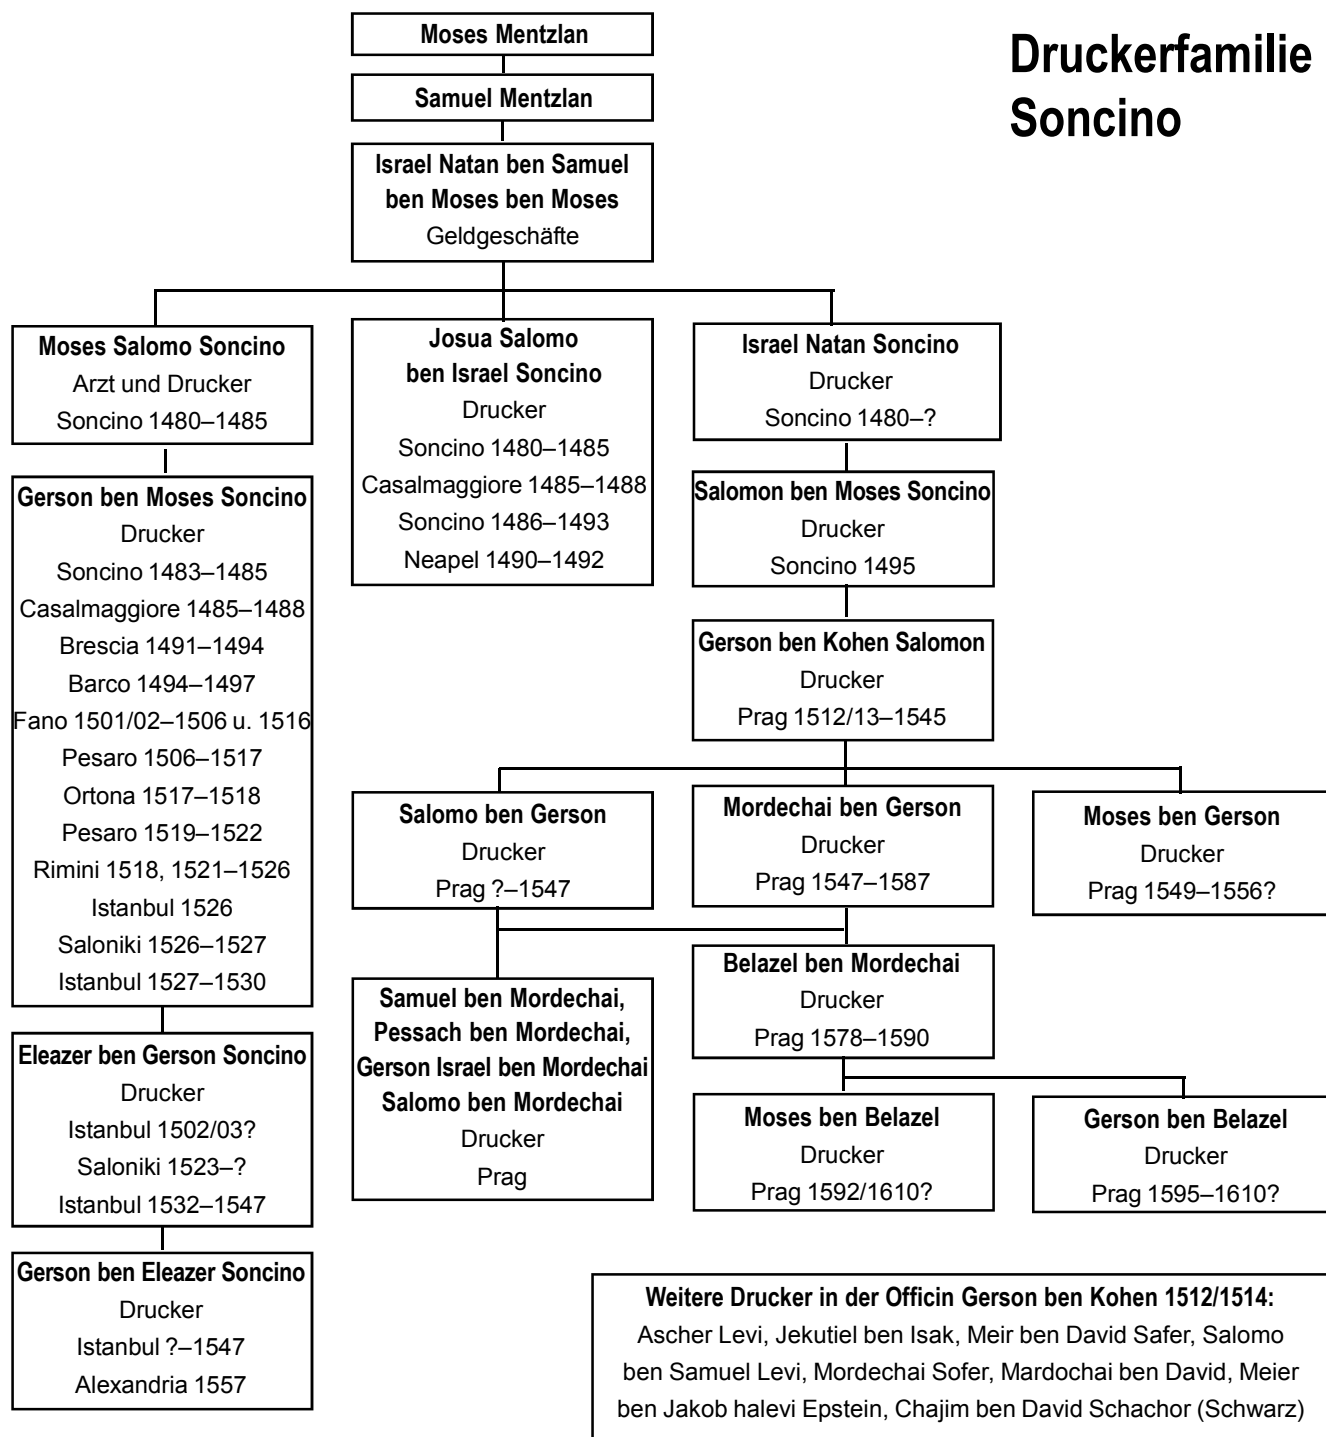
Druckerfamilie Soncino

Moses Mentzlan

Samuel Mentzlan

Israel Natan ben Samuel ben Moses ben Moses
Geldgeschäfte

Moses Salomo Soncino
Arzt und Drucker
Soncino 1480–1485

Gerson ben Moses Soncino
Drucker
Soncino 1483–1485
Casalmaggiore 1485–1488
Brescia 1491–1494
Barco 1494–1497
Fano 1501/02–1506 u. 1516
Pesaro 1506–1517
Ortona 1517–1518
Pesaro 1519–1522
Rimini 1518, 1521–1526
Istanbul 1526
Saloniki 1526–1527
Istanbul 1527–1530

Eleazer ben Gerson Soncino
Drucker
Istanbul 1502/03?
Saloniki 1523–?
Istanbul 1532–1547

Gerson ben Eleazer Soncino
Drucker
Istanbul ?–1547
Alexandria 1557

Josua Salomo ben Israel Soncino
Drucker
Soncino 1480–1485
Casalmaggiore 1485–1488
Soncino 1486–1493
Neapel 1490–1492

Israel Natan Soncino
Drucker
Soncino 1480–?

Salomon ben Moses Soncino
Drucker
Soncino 1495

Gerson ben Kohen Salomon
Drucker
Prag 1512/13–1545

Salomo ben Gerson
Drucker
Prag ?–1547

Mordechai ben Gerson
Drucker
Prag 1547–1587

Moses ben Gerson
Drucker
Prag 1549–1556?

Samuel ben Mordechai, Pessach ben Mordechai, Gerson Israel ben Mordechai Salomo ben Mordechai
Drucker
Prag

Belazel ben Mordechai
Drucker
Prag 1578–1590

Moses ben Belazel
Drucker
Prag 1592/1610?

Gerson ben Belazel
Drucker
Prag 1595–1610?

Weitere Drucker in der Officin Gerson ben Kohen 1512/1514:
Ascher Levi, Jekutiel ben Isak, Meir ben David Safer, Salomo ben Samuel Levi, Mordechai Sofer, Mardochai ben David, Meier ben Jakob halevi Epstein, Chajim ben David Schachor (Schwarz)